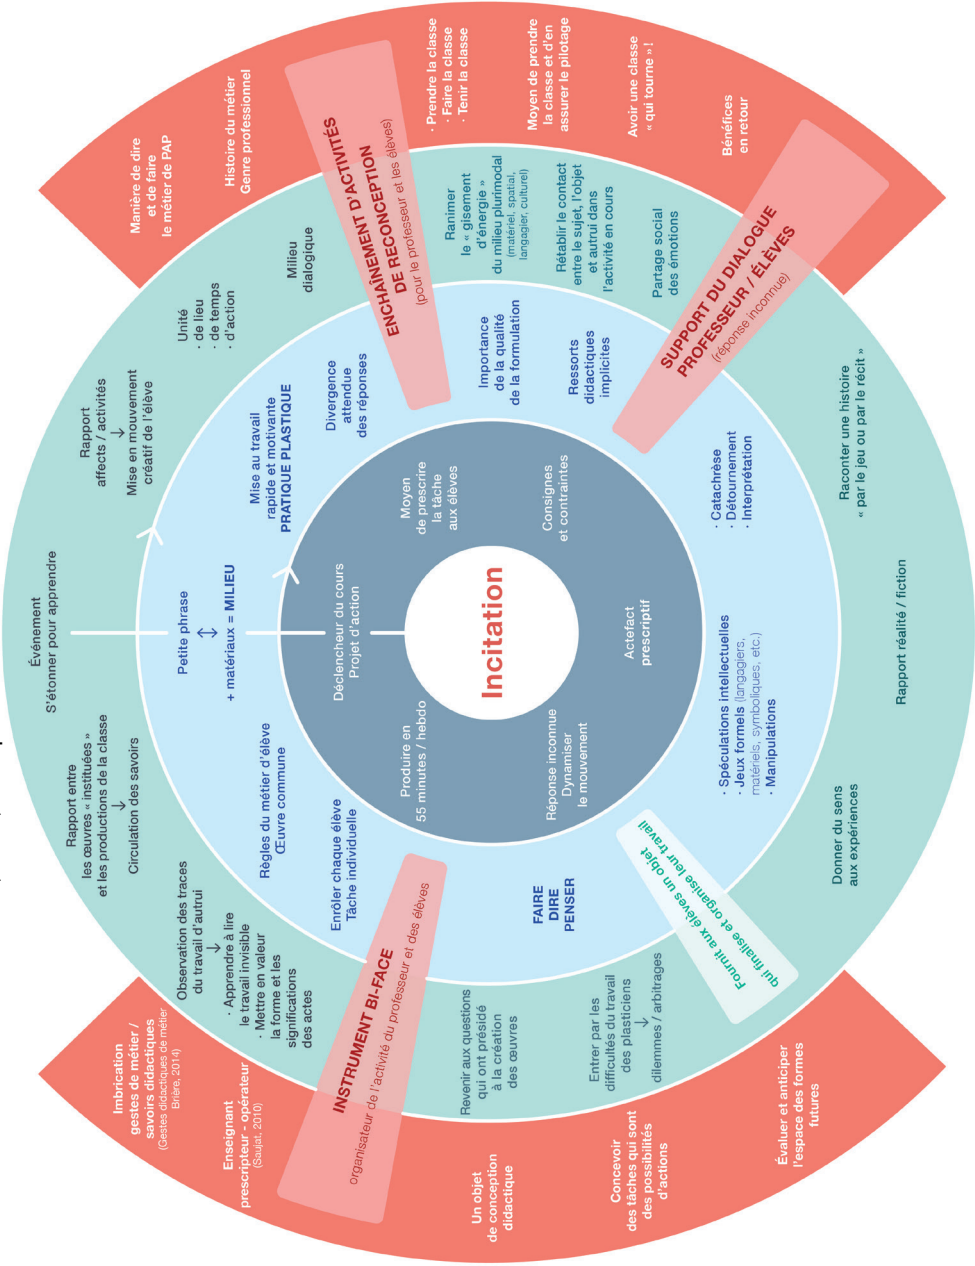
Incitation

Déclencheur du cours
Projet d'action

Moyen de prescrire la tâche aux élèves

Consignes et contraintes

Artefact prescriptif

Réponse inconnue
Dynamiser le mouvement

Produire en 55 minutes / hebdo

Petite phrase
↕
+ matériaux = MILIEU

Mise au travail rapide et motivante
PRATIQUE PLASTIQUE

Divergence attendue des réponses

Importance de la qualité de la formulation

Ressorts didactiques implicites

· Catachrèse
· Détournement
· Interprétation

· Spéculations intellectuelles
· Jeux formels (langagiers, matériels, symboliques, etc.)
· Manipulations

FAIRE
DIRE
PENSER

Enrôler chaque élève
Tâche individuelle

Règles du métier d'élève
Œuvre commune

Fournit aux élèves un objet qui finalise et organise leur travail

ENCHAÎNEMENT D'ACTIVITÉS DE RECONCEPTION
(pour le professeur et les élèves)

SUPPORT DU DIALOGUE PROFESSEUR / ÉLÈVES
(réponse inconnue)

INSTRUMENT BI-FACE
organisateur de l'activité du professeur et des élèves

Événement
S'étonner pour apprendre

Rapport
affects / activités
↓
Mise en mouvement créatif de l'élève

Unité
· de lieu
· de temps
· d'action

Milieu dialogique

Ranimer le « gisement d'énergie » du milieu plurimodal (matériel, spatial, langagier, culturel)

Rétablir le contact entre le sujet, l'objet et autrui dans l'activité en cours

Partage social des émotions

Raconter une histoire « par le jeu ou par le récit »

Rapport réalité / fiction

Donner du sens aux expériences

Entrer par les difficultés du travail des plasticiens
↓
dilemmes / arbitrages

Revenir aux questions qui ont présidé à la création des œuvres

Observation des traces du travail d'autrui
↓
· Apprendre à lire le travail invisible
· Mettre en valeur la forme et les significations des actes

Rapport entre les œuvres « instituées » et les productions de la classe
↓
Circulation des savoirs

Manière de dire et de faire le métier de PAP

Histoire du métier
Genre professionnel

· Prendre la classe
· Faire la classe
· Tenir la classe

Moyen de prendre la classe et d'en assurer le pilotage

Avoir une classe « qui tourne » !

Bénéfices en retour

Évaluer et anticiper l'espace des formes futures

Concevoir des tâches qui sont des possibilités d'actions

Un objet de conception didactique

Enseignant prescripteur - opérateur
(Saujat, 2010)

Imbrication gestes de métier / savoirs didactiques
(Gestes didactiques de métier Brière, 2014)